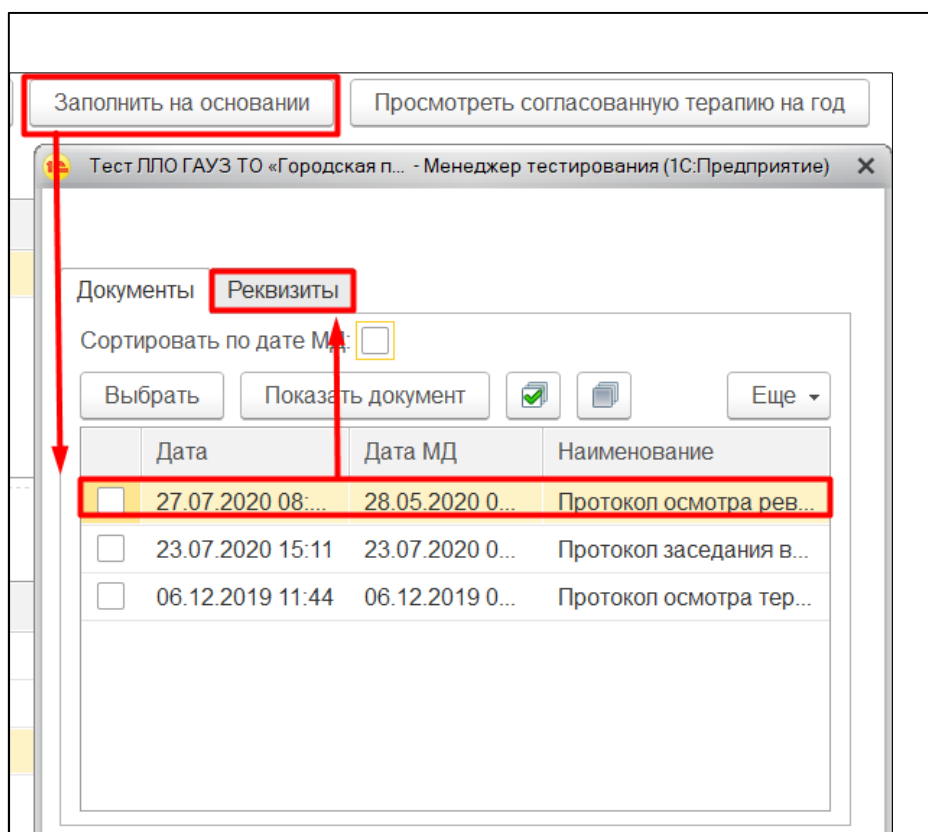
Заполнить на основании

Просмотреть согласованную терапию на год

Тест ЛЛО ГАУЗ ТО «Городская п... - Менеджер тестирования (1С:Предприятие)

Документы

Реквизиты

Сортировать по дате МД:

Выбрать

Показать документ

Еще

| | Дата | Дата МД | Наименование |
|---|---|---|---|
| | 27.07.2020 08:... | 28.05.2020 0... | Протокол осмотра рев... |
| | 23.07.2020 15:11 | 23.07.2020 0... | Протокол заседания в... |
| | 06.12.2019 11:44 | 06.12.2019 0... | Протокол осмотра тер... |